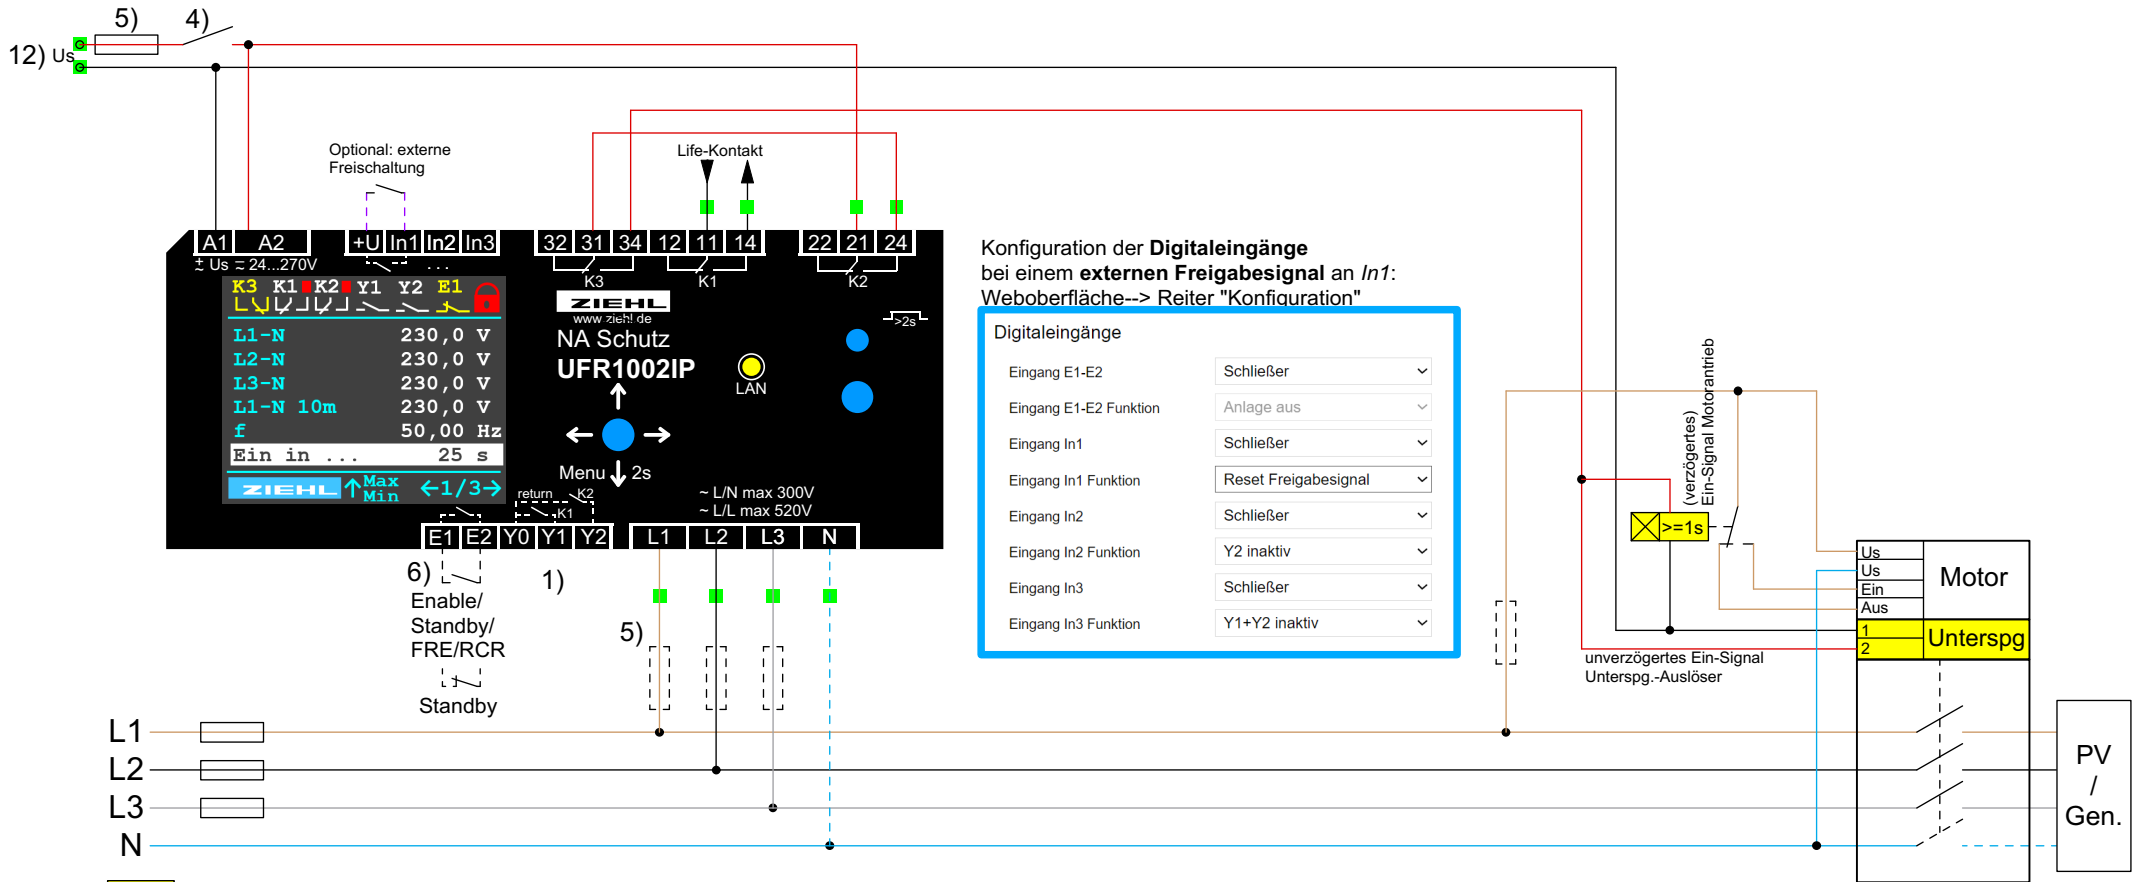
5) 4)

12) Us

Optional: externe Freischaltung

Life-Kontakt

A1 A2 +U In1 In2 In3 32 31 34 12 11 14 22 21 24

± Us ≂ 24...270V

K3 K1 K2

K3 K1 K2 Y1 Y2 E1

L1-N 230,0 V
L2-N 230,0 V
L3-N 230,0 V
L1-N 10m 230,0 V
f 50,00 Hz
Ein in ... 25 s

ZIEHL Max Min ←1/3→

ZIEHL
www.ziehl.de
NA Schutz
UFR1002IP

LAN

>2s

Menu 2s

return K2 K1

~ L/N max 300V
~ L/L max 520V

E1 E2 Y0 Y1 Y2 L1 L2 L3 N

6) 1)

Enable/ Standby/ FRE/RCR

Standby

5)

Konfiguration der **Digitaleingänge**
bei einem **externen Freigabesignal** an *In1*:
Weboberfläche--> Reiter "Konfiguration"

Digitaleingänge

| | |
|---|---|
| Eingang E1-E2 | Schließer |
| Eingang E1-E2 Funktion | Anlage aus |
| Eingang In1 | Schließer |
| Eingang In1 Funktion | Reset Freigabesignal |
| Eingang In2 | Schließer |
| Eingang In2 Funktion | Y2 inaktiv |
| Eingang In3 | Schließer |
| Eingang In3 Funktion | Y1+Y2 inaktiv |

(verzögertes) Ein-Signal Motorantrieb

>=1s

Us
Us
Ein
Aus
Motor

1
2
Unterspg

unverzögertes Ein-Signal Unterspg.-Auslöser

L1
L2
L3
N

PV / Gen.